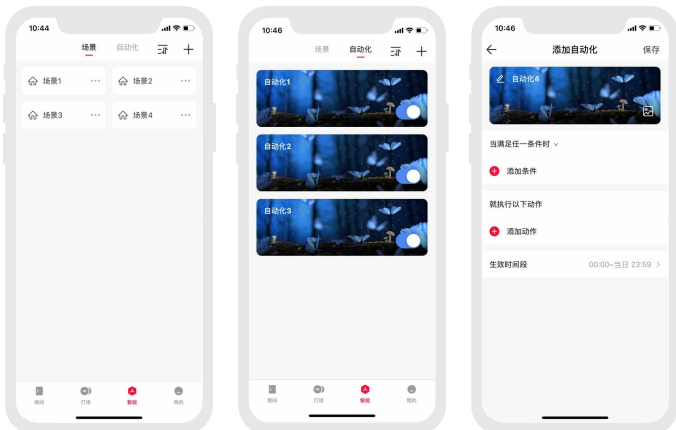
10:44

场景 自动化

场景1

场景2

场景3

场景4

房间 灯组 智能 我的

10:46

场景 自动化

自动化1

自动化2

自动化3

房间 灯组 智能 我的

10:46

添加自动化 保存

自动化4

当满足任一条件时

添加条件

就执行以下动作

添加动作

生效时间段 00:00~当日 23:59